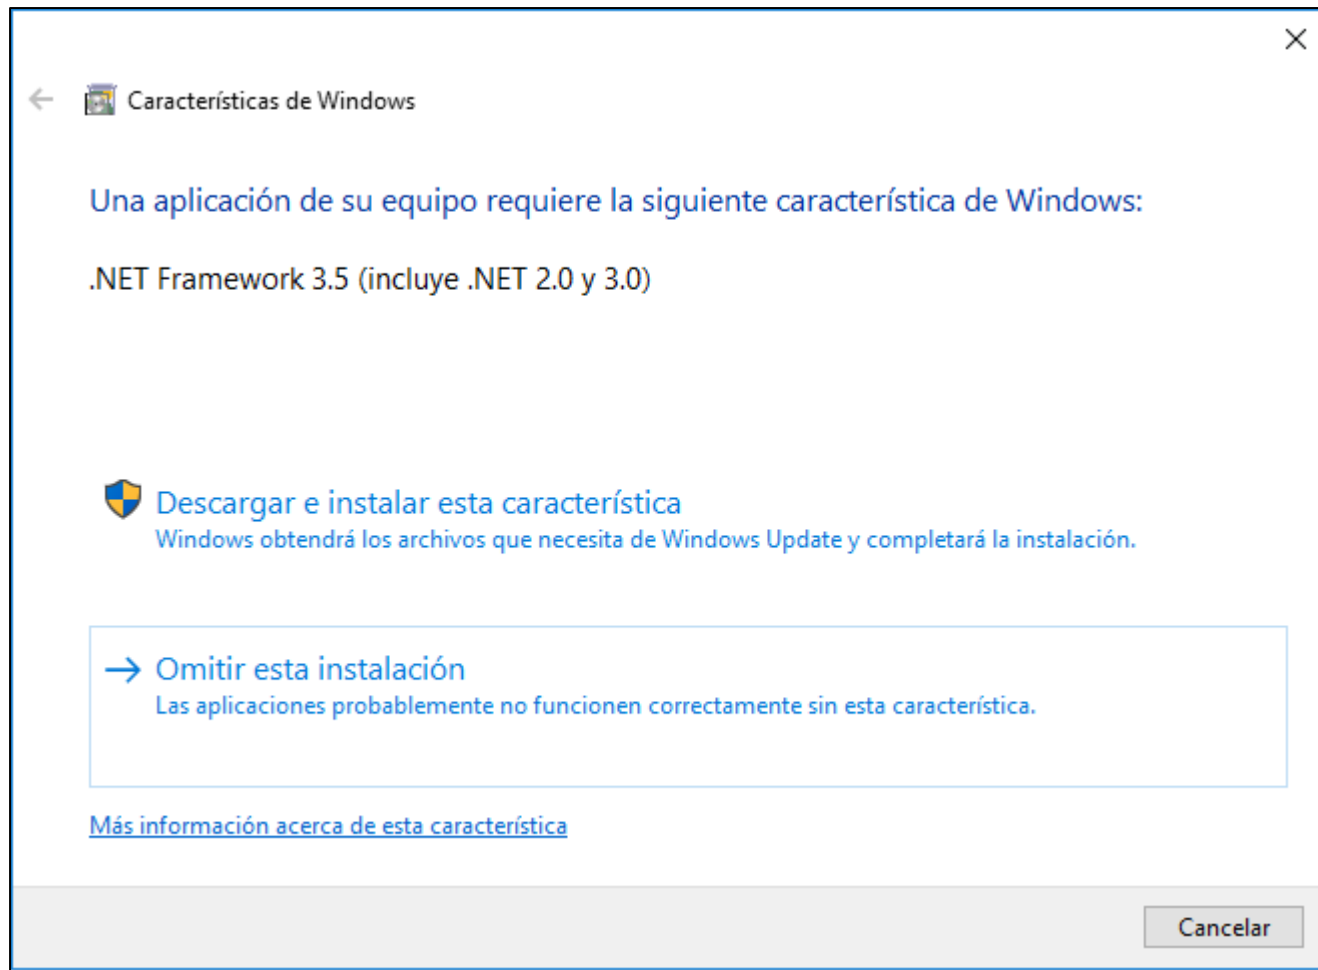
Características de Windows

Una aplicación de su equipo requiere la siguiente característica de Windows:

.NET Framework 3.5 (incluye .NET 2.0 y 3.0)

Descargar e instalar esta característica
Windows obtendrá los archivos que necesita de Windows Update y completará la instalación.

→ Omitir esta instalación
Las aplicaciones probablemente no funcionen correctamente sin esta característica.

Más información acerca de esta característica

Cancelar